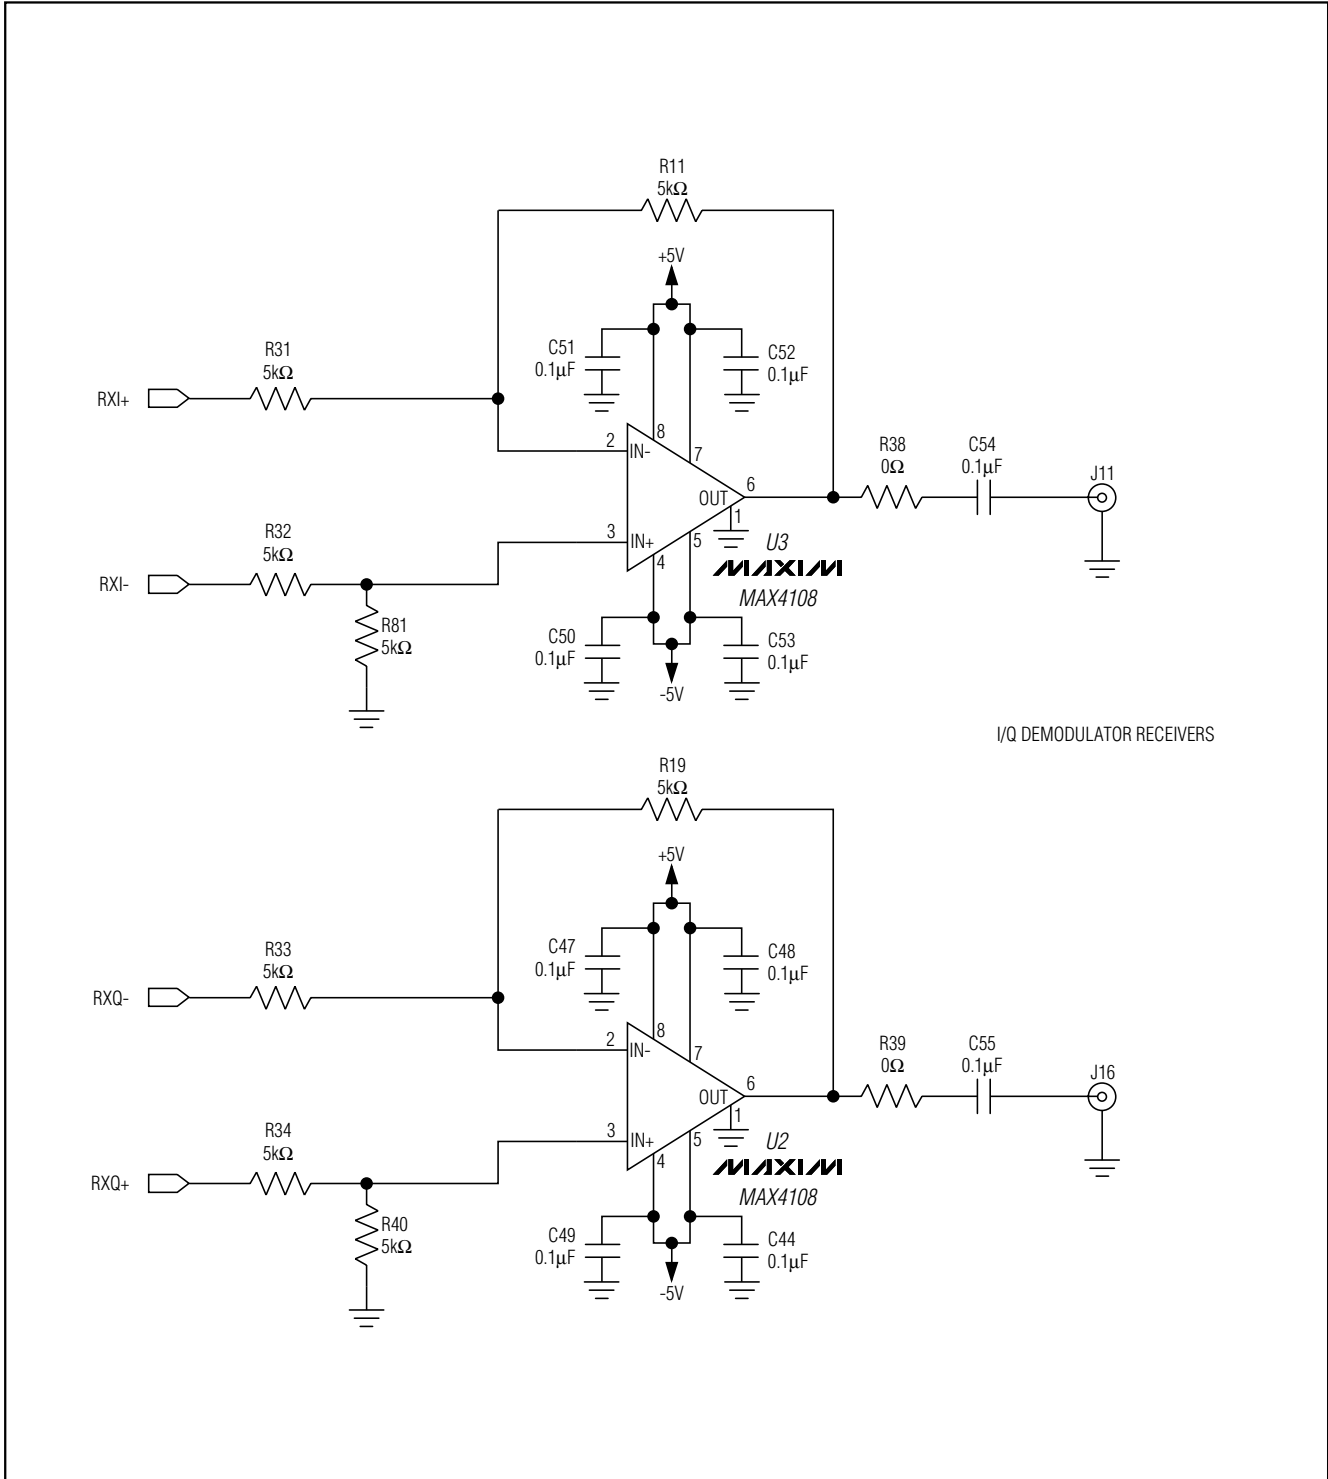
R11
5kΩ

+5V

C51
0.1μF

C52
0.1μF

R31
5kΩ

RXI+

2
IN-
8
7

R38
0Ω

C54
0.1μF

J11

OUT
6
1

R32
5kΩ

3
IN+
5
4

U3

RXI-

MAXIM
MAX4108

R81
5kΩ

C50
0.1μF

C53
0.1μF

-5V

I/Q DEMODULATOR RECEIVERS

R19
5kΩ

+5V

C47
0.1μF

C48
0.1μF

R33
5kΩ

RXQ-

2
IN-
8
7

R39
0Ω

C55
0.1μF

J16

OUT
6
1

R34
5kΩ

3
IN+
5
4

U2

RXQ+

MAXIM
MAX4108

R40
5kΩ

C49
0.1μF

C44
0.1μF

-5V